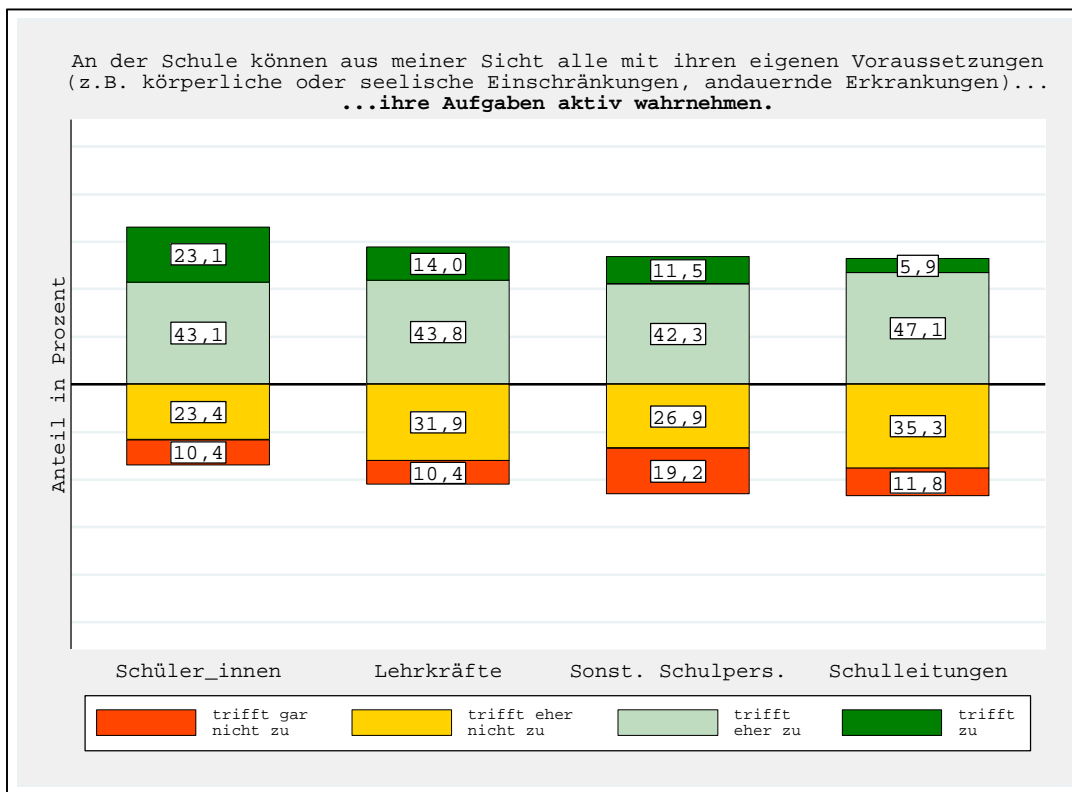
An der Schule können aus meiner Sicht alle mit ihren eigenen Voraussetzungen (z.B. körperliche oder seelische Einschränkungen, andauernde Erkrankungen)...
**...ihre Aufgaben aktiv wahrnehmen.**

Anteil in Prozent

| | Schüler_innen | Lehrkräfte | Sonst. Schulpers. | Schulleitungen |
|---|---|---|---|---|
| trifft zu | 23,1 | 14,0 | 11,5 | 5,9 |
| trifft eher zu | 43,1 | 43,8 | 42,3 | 47,1 |
| trifft eher nicht zu | 23,4 | 31,9 | 26,9 | 35,3 |
| trifft gar nicht zu | 10,4 | 10,4 | 19,2 | 11,8 |

trifft gar nicht zu
trifft eher nicht zu
trifft eher zu
trifft zu